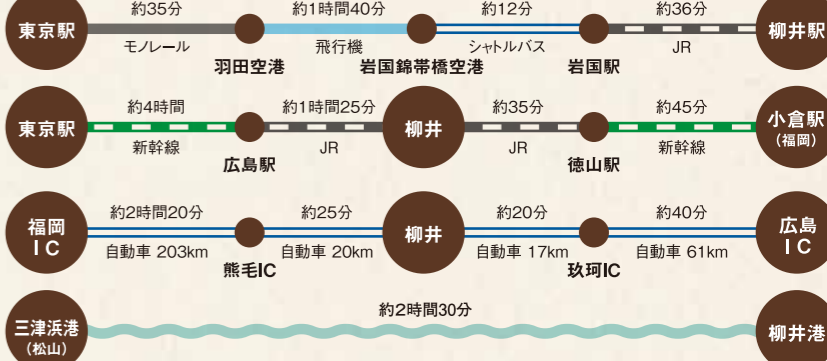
東京駅 約35分 モノレール 羽田空港 約1時間40分 飛行機 岩国錦帯橋空港 約12分 シャトルバス 岩国駅 約36分 JR 柳井駅

東京駅 約4時間 新幹線 広島駅 約1時間25分 JR 柳井 約35分 JR 徳山駅 約45分 新幹線 小倉駅 (福岡)

福岡IC 約2時間20分 自動車 203km 熊毛IC 約25分 自動車 20km 柳井 約20分 自動車 17km 玖珂IC 約40分 自動車 61km 広島IC

三津浜港 (松山) 約2時間30分 柳井港